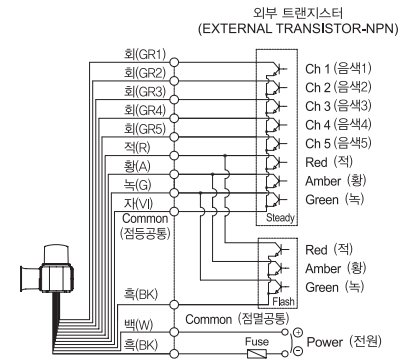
외부 트랜지스터
(EXTERNAL TRANSISTOR-NPN)

회(GR1)
회(GR2)
회(GR3)
회(GR4)
회(GR5)
적(R)
황(A)
녹(G)
자(V)
Common
(점등공통)

Ch 1 (음색1)
Ch 2 (음색2)
Ch 3 (음색3)
Ch 4 (음색4)
Ch 5 (음색5)
Red (적)
Amber (황)
Green (녹)
Steady

Red (적)
Amber (황)
Green (녹)
Flash

흑(BK)
Common (점멸공통)
백(W)
흑(BK)
Fuse
Power (전원)